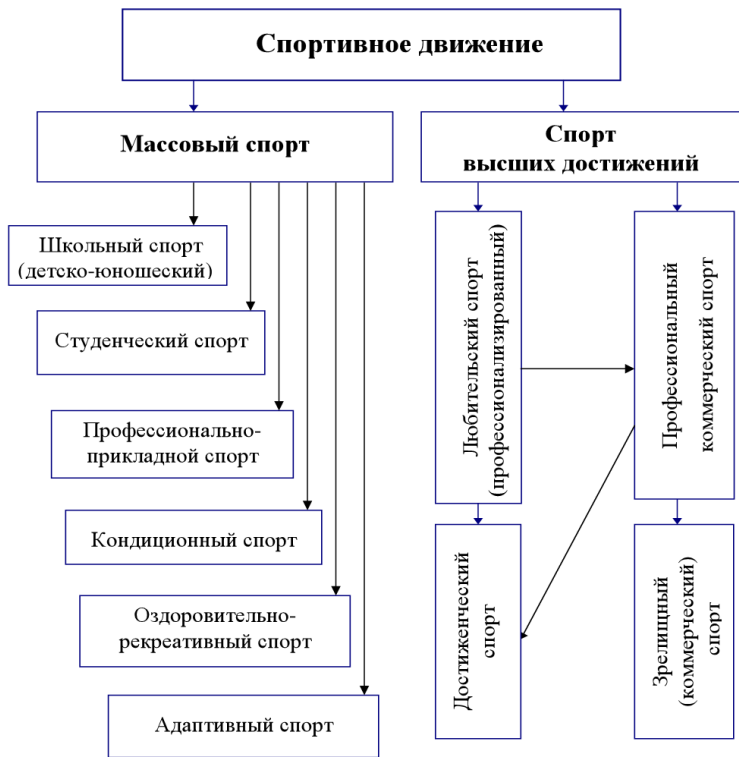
Спортивное движение

Массовый спорт

Спорт высших достижений

Школьный спорт (детско-юношеский)

Студенческий спорт

Профессионально-прикладной спорт

Кондиционный спорт

Оздоровительно-рекреативный спорт

Адаптивный спорт

Любительский спорт (профессионализированный)

Профессиональный коммерческий спорт

Достиженческий спорт

Зрелищный (коммерчеcкий) спорт